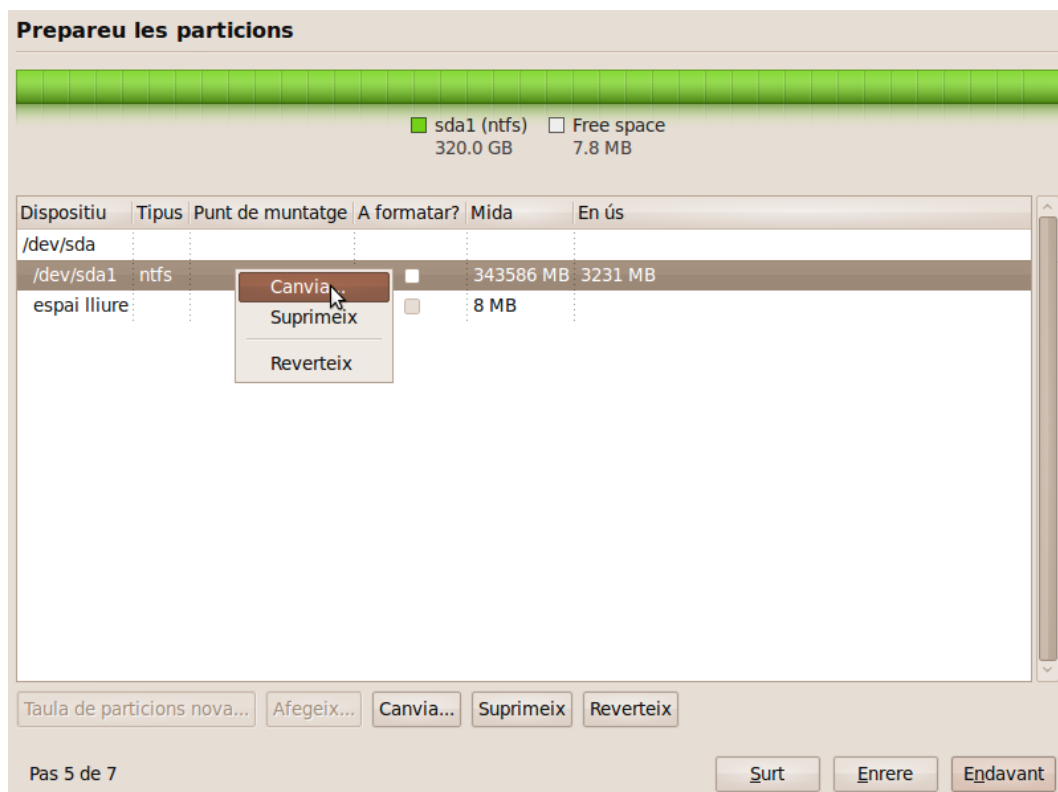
Prepareu les particions

sda1 (ntfs) 320.0 GB
Free space 7.8 MB

| Dispositiu | Tipus | Punt de muntatge | A formatar? | Mida | En ús |
|---|---|---|---|---|---|
| /dev/sda | | | | | |
| /dev/sda1 | ntfs | | | 343586 MB | 3231 MB |
| espai lliure | | | | 8 MB | |

Canvia...
Suprimeix
Reverteix

Taula de particions nova... Afegeix... Canvia... Suprimeix Reverteix

Pas 5 de 7

Surt Enrere Endavant